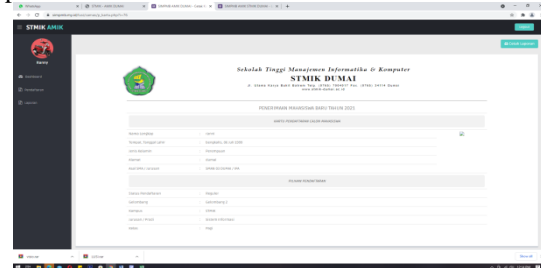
STMIK AMIK

Sekolah Tinggi Manajemen Informatika & Komputer
STMIK DUMAI

PENERIMAAN MAHASISWA BARU TAHUN 2021

KARTU PENDAFTARAN CALON MAHASISWA

| Nama Lengkap | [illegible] |
|---|---|
| Tempat, Tanggal Lahir | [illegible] |
| Jenis Kelamin | Perempuan |
| Alamat | Dumai |
| Asal SMA / Sederajat | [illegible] |

DATA PENDAFTARAN

| Status Pendaftaran | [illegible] |
|---|---|
| Gelombang | Gelombang 1 |
| Kampus | STMIK |
| Jurusan / Prodi | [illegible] |
| Kelas | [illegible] |